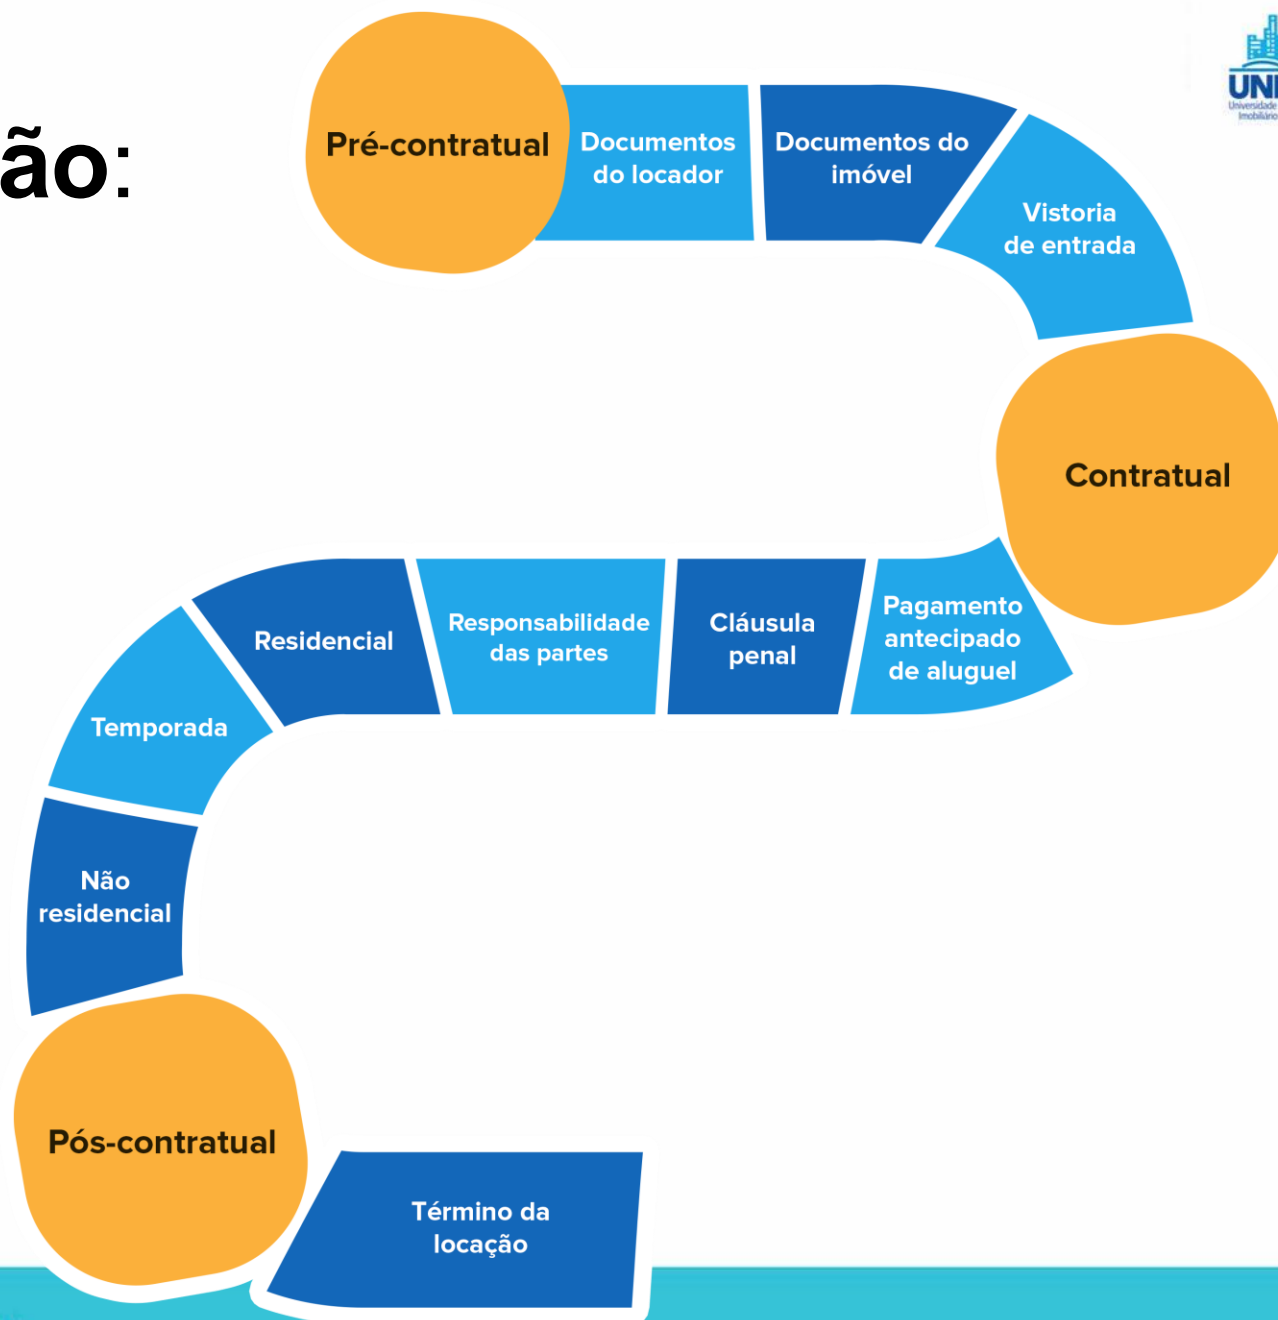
ão:

UNI
Universidade Imobiliário

Pré-contratual
Documentos do locador
Documentos do imóvel
Vistoria de entrada
Contratual
Pagamento antecipado de aluguel
Cláusula penal
Responsabilidade das partes
Residencial
Temporada
Não residencial
Pós-contratual
Término da locação